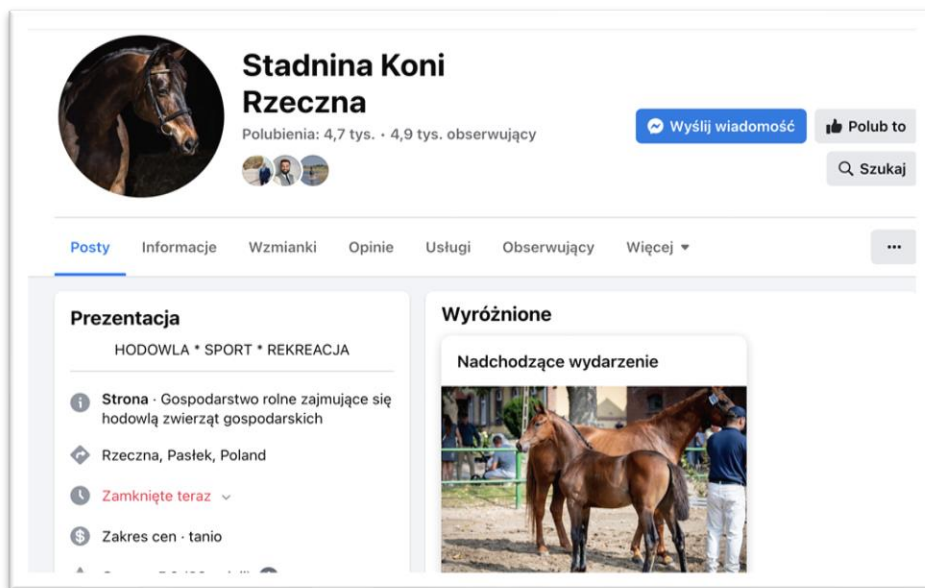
Stadnina Koni Rzeczna

Polubienia: 4,7 tys. · 4,9 tys. obserwujący

Wyślij wiadomość

Polub to

Szukaj

Posty Informacje Wzmianki Opinie Usługi Obserwujący Więcej

...

Prezentacja

HODOWLA * SPORT * REKREACJA

Strona · Gospodarstwo rolne zajmujące się hodowlą zwierząt gospodarskich

Rzeczna, Pasłek, Poland

Zamknięte teraz

Zakres cen · tanio

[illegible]

Wyróżnione

Nadchodzące wydarzenie